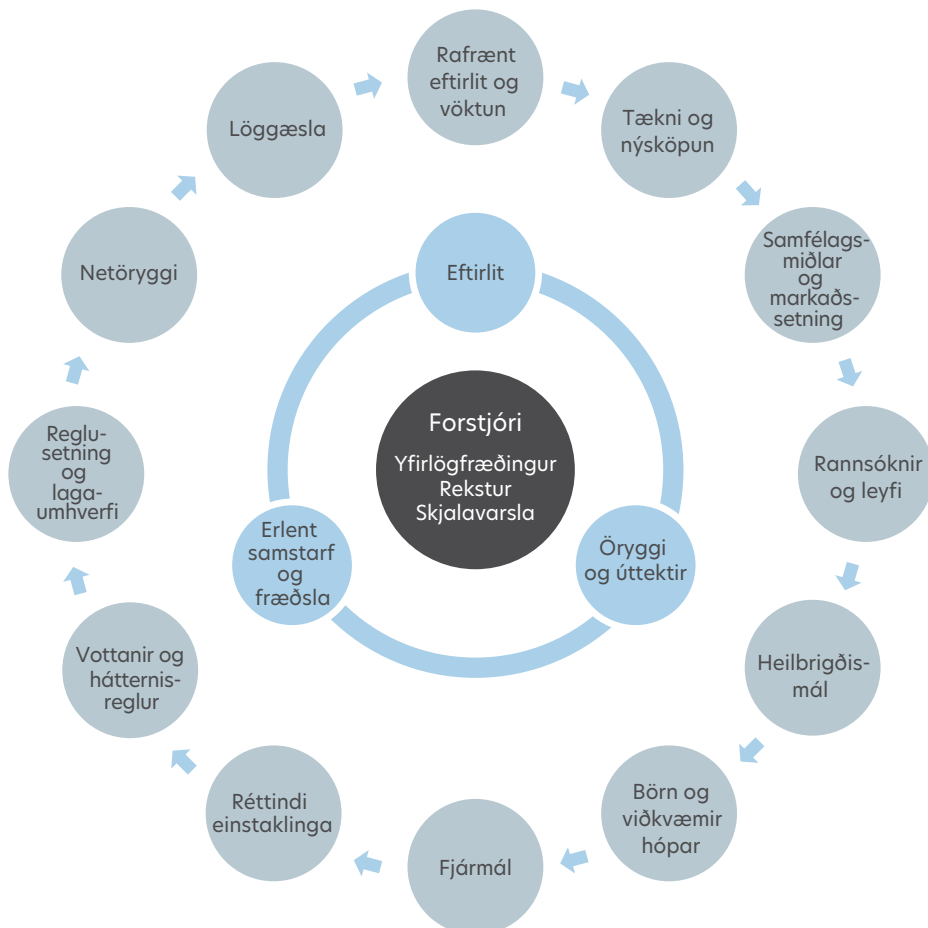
Forstjóri
Yfirlögfræðingur
Rekstur
Skjalavarsla

Eftirlit

Öryggi og úttektir

Erlent samstarf og fræðsla

Rafrænt eftirlit og vöktun

Tækni og nýsköpun

Samfélagsmiðlar og markaðssetning

Rannsóknir og leyfi

Heilbrigðismál

Börn og viðkvæmir hópar

Fjármál

Réttindi einstaklinga

Vottanir og hátternisreglur

Reglusetning og lagaumhverfi

Netöryggi

Löggæsla